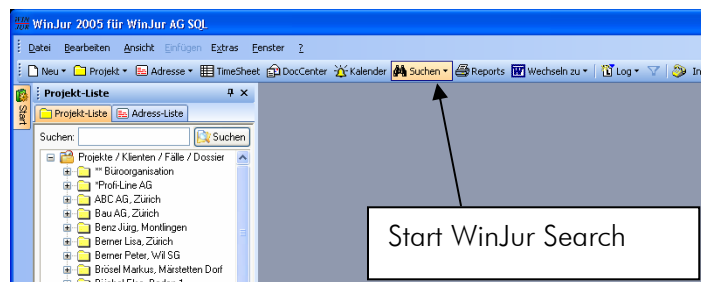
WinJur 2005 für WinJur AG SQL

Datei Bearbeiten Ansicht Einfügen Extras Fenster ?

Neu Projekt Adresse TimeSheet DocCenter Kalender Suchen Reports Wechseln zu Log In

Start

Projekt-Liste

Projekt-Liste Adress-Liste

Suchen: Suchen

Projekte / Klienten / Fälle / Dossier
** Büroorganisation
*Profi-Line AG
ABC AG, Zürich
Bau AG, Zürich
Benz Jürg, Montlingen
Berner Lisa, Zürich
Berner Peter, Wil SG
Brösel Markus, Märstetten Dorf
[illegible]

Start WinJur Search